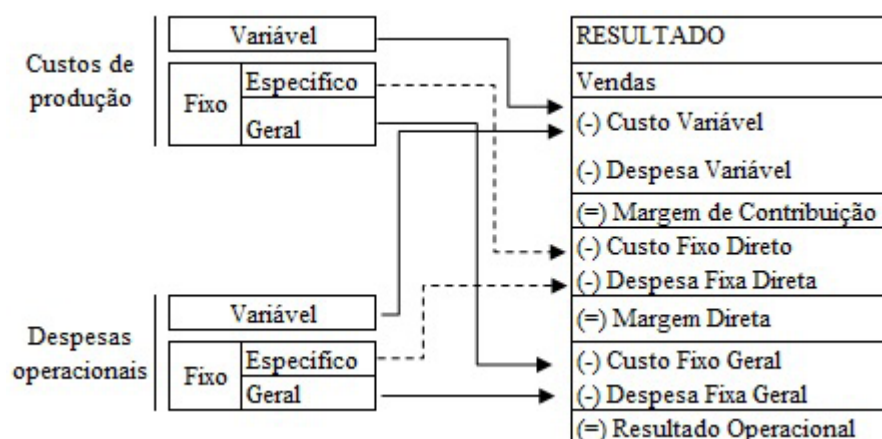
Custos de produção

Variável

Fixo

Específico

Geral

Despesas operacionais

Variável

Fixo

Específico

Geral

RESULTADO

Vendas

(-) Custo Variável

(-) Despesa Variável

(=) Margem de Contribuição

(-) Custo Fixo Direto

(-) Despesa Fixa Direta

(=) Margem Direta

(-) Custo Fixo Geral

(-) Despesa Fixa Geral

(=) Resultado Operacional